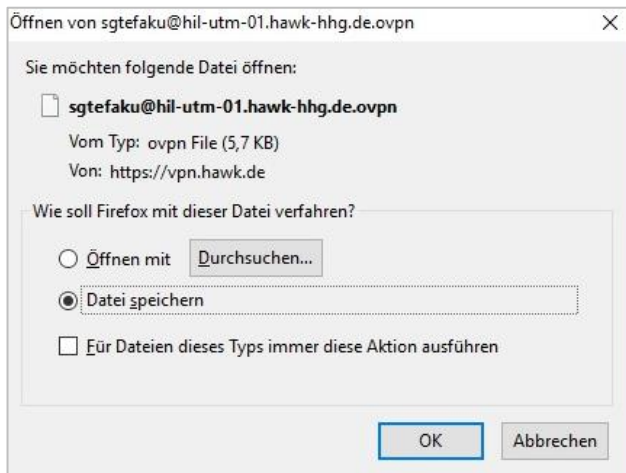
Öffnen von sgtefaku@hil-utm-01.hawk-hhg.de.ovpn

×

Sie möchten folgende Datei öffnen:

sgtefaku@hil-utm-01.hawk-hhg.de.ovpn

Vom Typ: ovpn File (5,7 KB)

Von: https://vpn.hawk.de

Wie soll Firefox mit dieser Datei verfahren?

Öffnen mit

Durchsuchen...

Datei speichern

Für Dateien dieses Typs immer diese Aktion ausführen

OK

Abbrechen